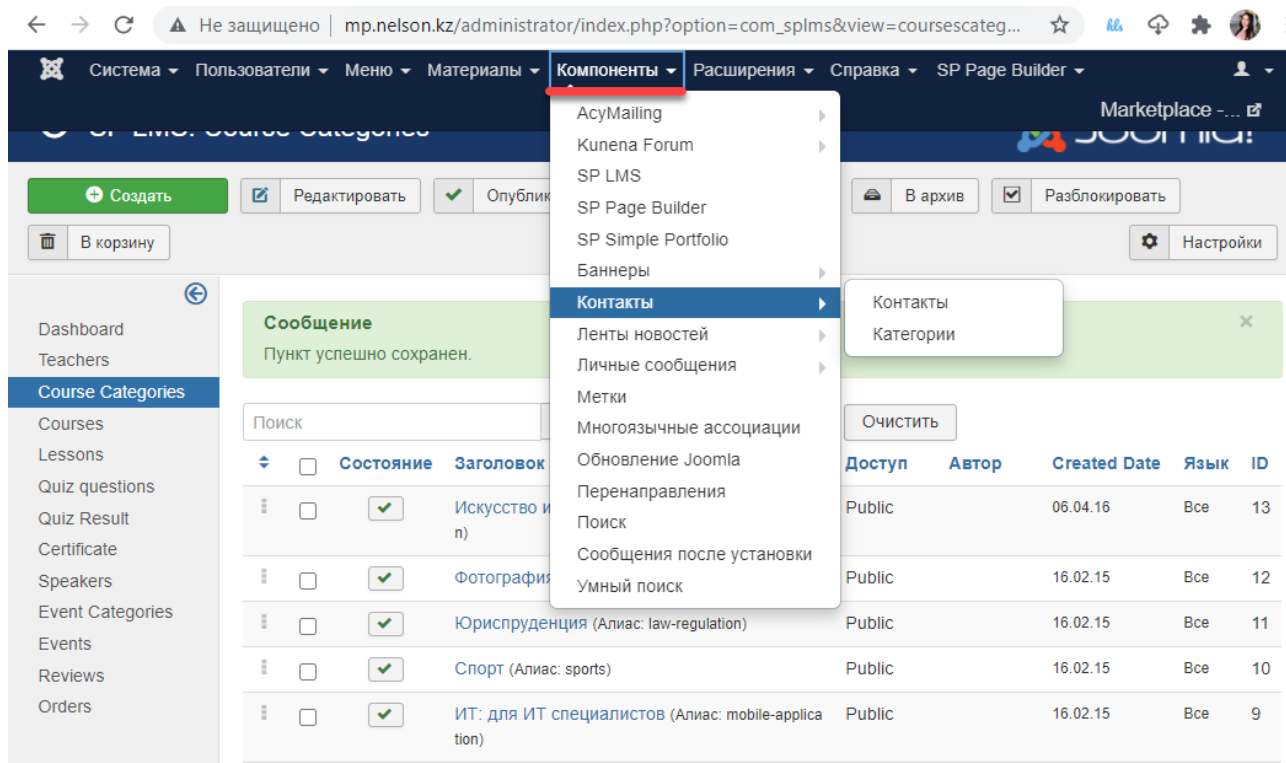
Не защищено | mp.nelson.kz/administrator/index.php?option=com_splms&view=coursescateg...

Система ▾ Пользователи ▾ Меню ▾ Материалы ▾ Компоненты ▾ Расширения ▾ Справка ▾ SP Page Builder ▾

Marketplace -...

SP LMS: Course Categories

Создать Редактировать Опублик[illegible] В архив Разблокировать

В корзину Настройки

AcyMailing
Kunena Forum
SP LMS
SP Page Builder
SP Simple Portfolio
Баннеры
Контакты
Ленты новостей
Личные сообщения
Метки
Многоязычные ассоциации
Обновление Joomla
Перенаправления
Поиск
Сообщения после установки
Умный поиск

Контакты
Категории

Dashboard
Teachers
Course Categories
Courses
Lessons
Quiz questions
Quiz Result
Certificate
Speakers
Event Categories
Events
Reviews
Orders

Сообщение
Пункт успешно сохранен.

Поиск

Очистить

| | Состояние | Заголовок | Доступ | Автор | Created Date | Язык | ID |
|---|---|---|---|---|---|---|---|
| | | Искусство и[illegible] n) | Public | | 06.04.16 | Все | 13 |
| | | Фотография | Public | | 16.02.15 | Все | 12 |
| | | Юриспруденция (Алиас: law-regulation) | Public | | 16.02.15 | Все | 11 |
| | | Спорт (Алиас: sports) | Public | | 16.02.15 | Все | 10 |
| | | ИТ: для ИТ специалистов (Алиас: mobile-application) | Public | | 16.02.15 | Все | 9 |